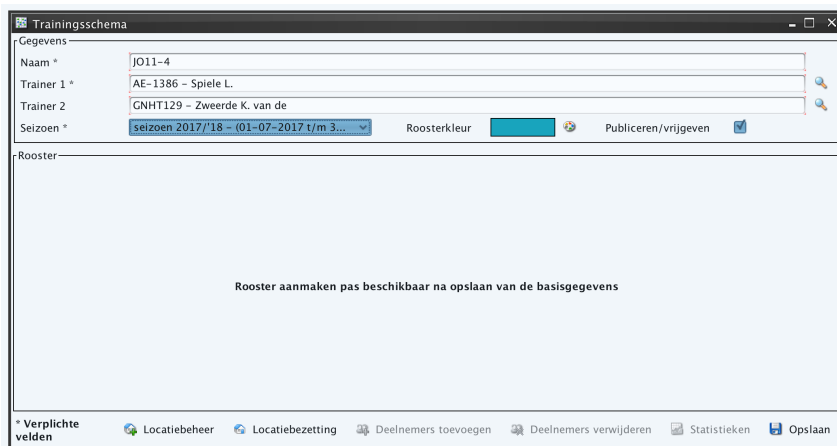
Trainingsschema

Gegevens
Naam * JO11-4
Trainer 1 * AE-1386 - Spiele L.
Trainer 2 GNHT129 - Zweerde K. van de
Seizoen * seizoen 2017/'18 - (01-07-2017 t/m 3... Roosterkleur Publiceren/vrijgeven

Rooster

Rooster aanmaken pas beschikbaar na opslaan van de basisgegevens

* Verplichte velden
Locatiebeheer Locatiebezetting Deelnemers toevoegen Deelnemers verwijderen Statistieken Opslaan